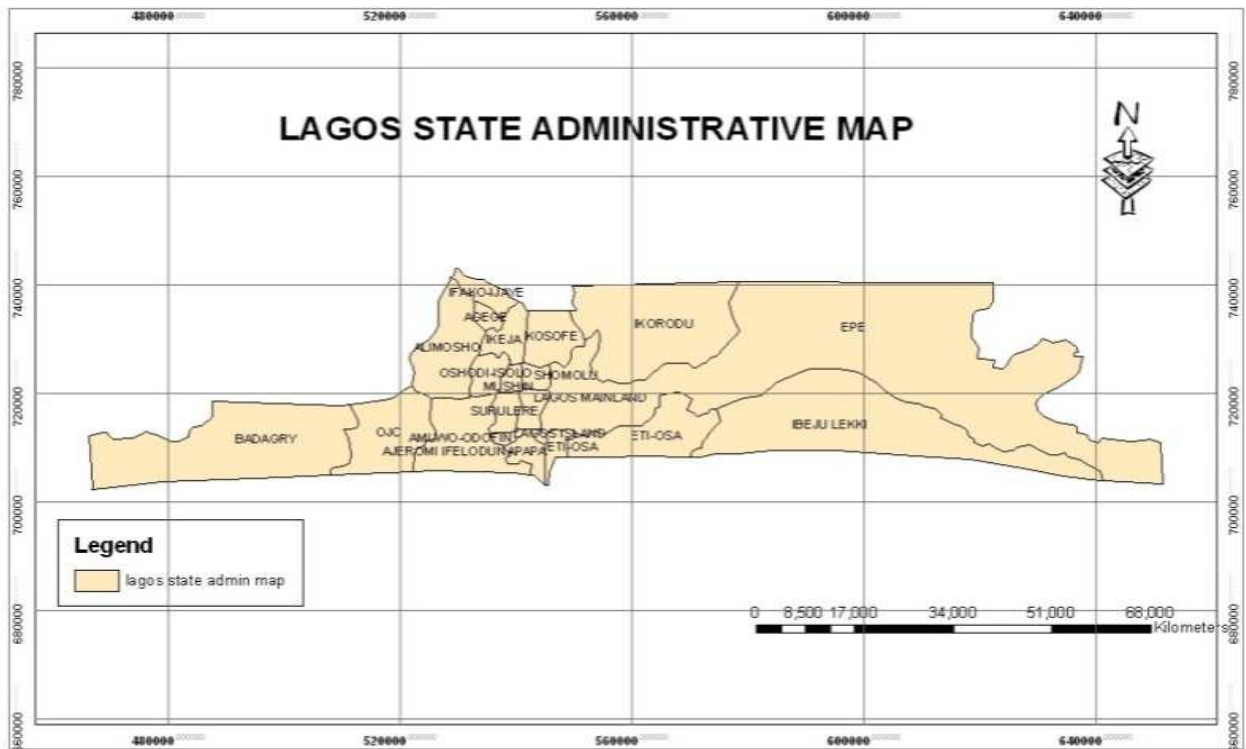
480000 520000 560000 600000 640000

780000 760000 740000 720000 700000 680000 660000

780000 760000 740000 720000 700000 680000 660000

LAGOS STATE ADMINISTRATIVE MAP

N

IFAKO-IJAYE
AGEGE
IKEJA
KOSOFE
IKORODU
EPE
ALIMOSHO
OSHODI-ISOLO
SHOMOLU
MUSHIN
SURULERE
LAGOS MAINLAND
BADAGRY
OJO
AMUWO-ODOFIN
LAGOS ISLAND
ETI-OSA
ETI-OSA
IBEJU LEKKI
AJEROMI IFELODUN
APAPA

Legend
lagos state admin map

0 8,500 17,000 34,000 51,000 68,000
Kilometers

480000 520000 560000 600000 640000